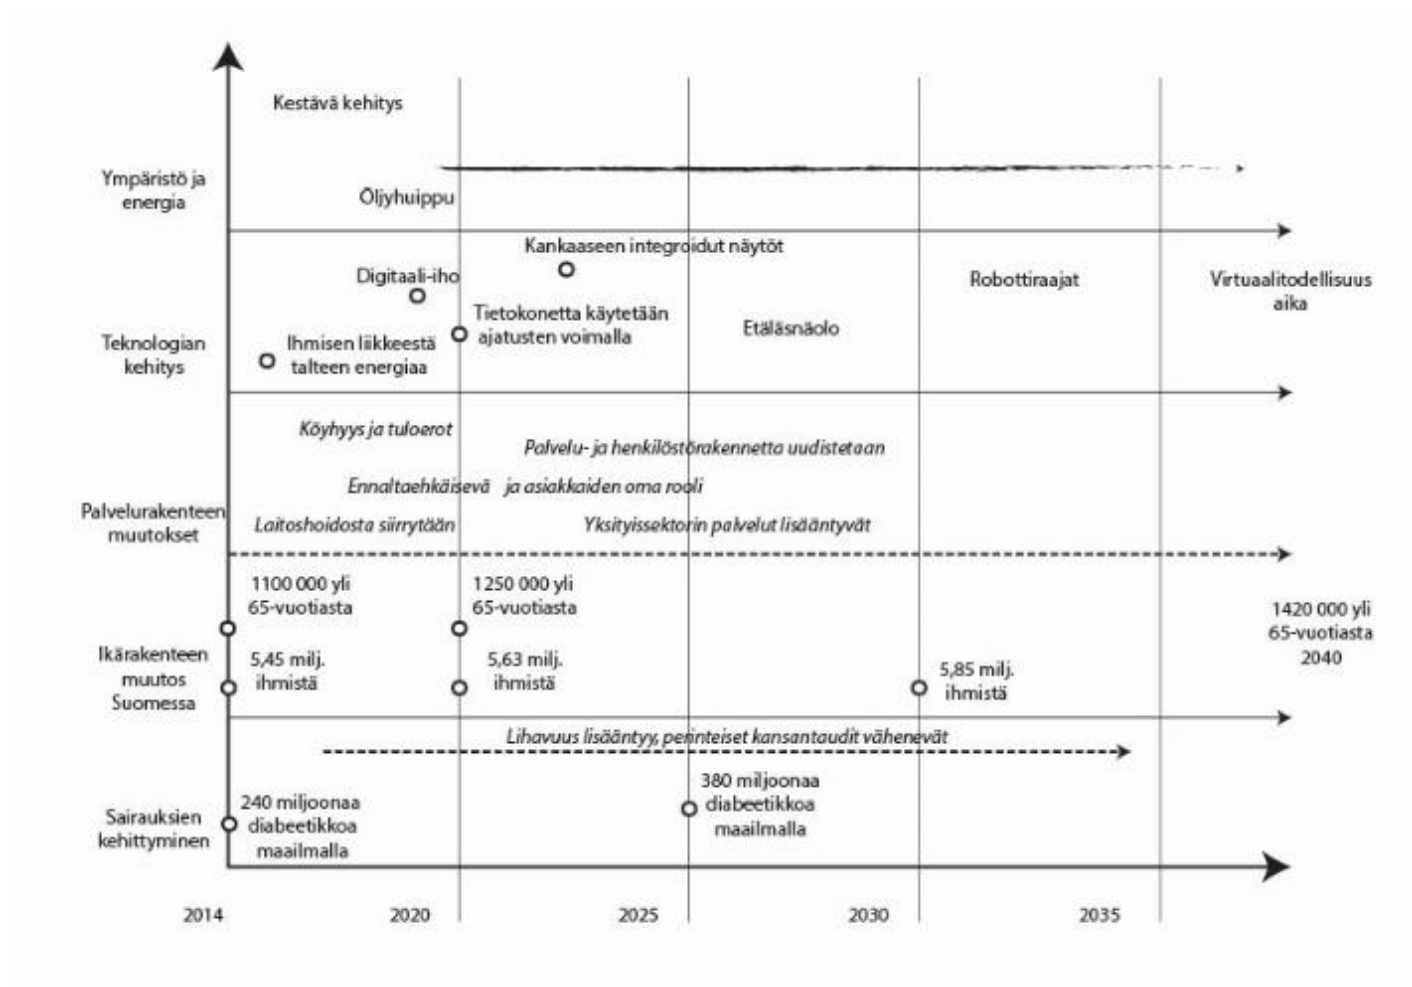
Kestävä kehitys

Ympäristö ja energia

Öljyhuippu

Kankaaseen integroidut näytöt

Digitaali-iho

Tietokonetta käytetään ajatusten voimalla

Etäläsnäolo

Robottiraajat

Virtuaalitodellisuus aika

Teknologian kehitys

Ihmisen liikkeestä talteen energiaa

Köyhyys ja tuloerot

Palvelu- ja henkilöstörakennetta uudistetaan

Ennaltaehkäisevä ja asiakkaiden oma rooli

Palvelurakenteen muutokset

Laitoshoidosta siirrytään

Yksityissektorin palvelut lisääntyvät

1100 000 yli 65-vuotiasta

1250 000 yli 65-vuotiasta

1420 000 yli 65-vuotiasta 2040

Ikärakenteen muutos Suomessa

5,45 milj. ihmistä

5,63 milj. ihmistä

5,85 milj. ihmistä

Lihavuus lisääntyy, perinteiset kansantaudit vähenevät

380 miljoonaa diabeetikkoa maailmalla

Sairauksien kehittyminen

240 miljoonaa diabeetikkoa maailmalla

2014

2020

2025

2030

2035